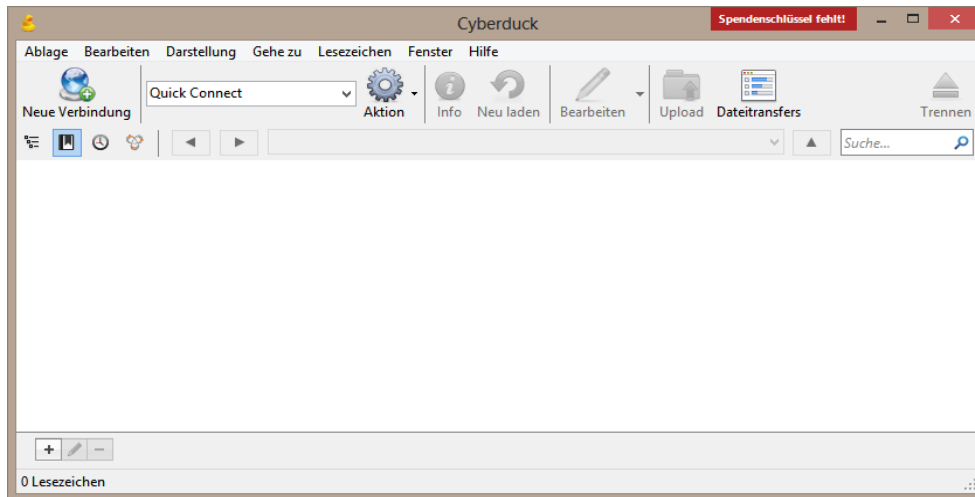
Cyberduck
Spendenschlüssel fehlt!

Ablage Bearbeiten Darstellung Gehe zu Lesezeichen Fenster Hilfe

Neue Verbindung
Quick Connect
Aktion
Info
Neu laden
Bearbeiten
Upload
Dateitransfers
Trennen

Suche...

+

0 Lesezeichen